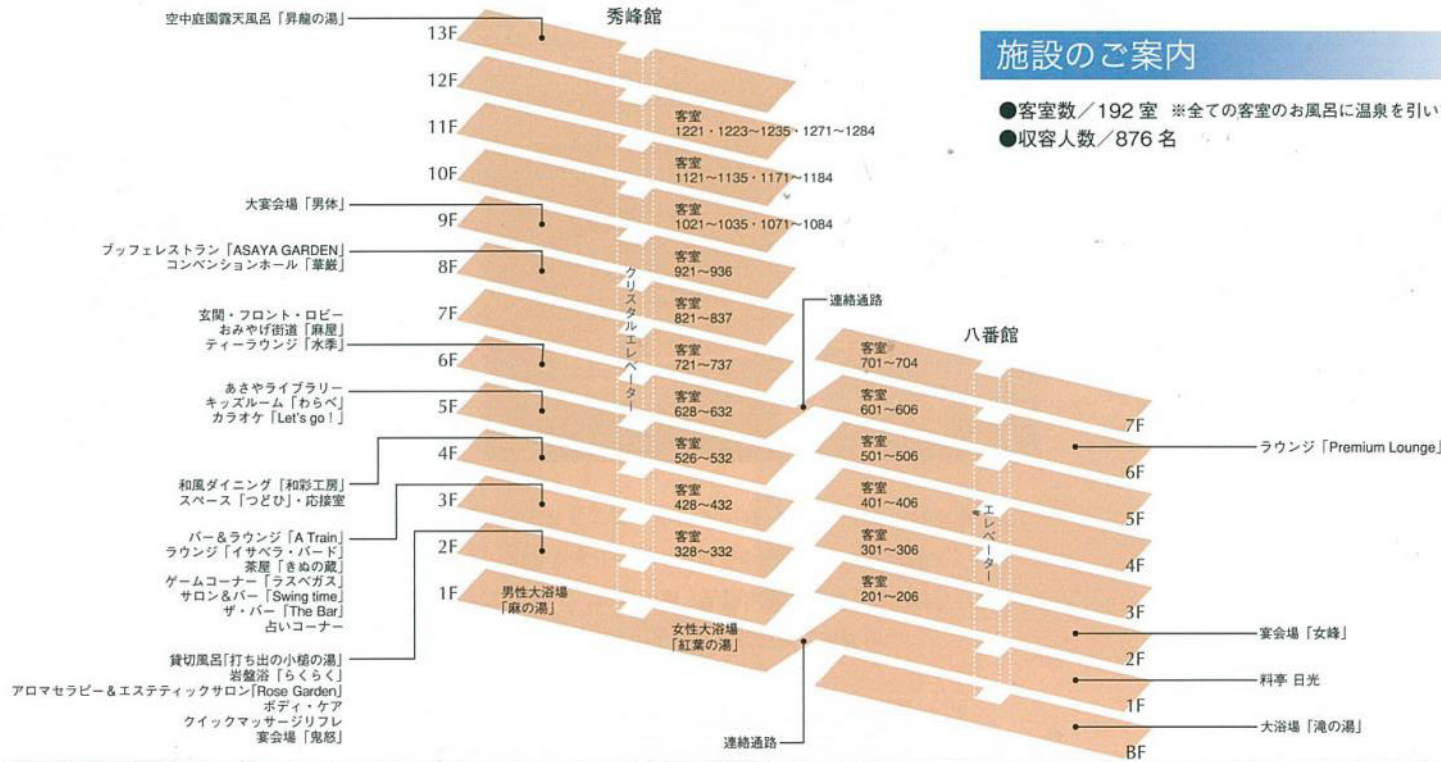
秀峰館

施設のご案内

●客室数／192 室 ※全ての客室のお風呂に温泉を引い
●収容人数／876 名

空中庭園露天風呂「昇龍の湯」
13F
12F
11F 客室 1221・1223~1235・1271~1284
10F 客室 1121~1135・1171~1184
大宴会場「男体」
9F 客室 1021~1035・1071~1084
ブッフェレストラン「ASAYA GARDEN」
コンベンションホール「華厳」
8F 客室 921~936
玄関・フロント・ロビー
おみやげ街道「麻屋」
ティーラウンジ「水季」
7F 客室 821~837
6F 客室 721~737
あさやライブラリー
キッズルーム「わらべ」
カラオケ「Let's go！」
5F 客室 628~632
和風ダイニング「和彩工房」
スペース「つどひ」・応接室
4F 客室 526~532
3F 客室 428~432
バー＆ラウンジ「A Train」
ラウンジ「イサベラ・バード」
茶屋「きぬの蔵」
ゲームコーナー「ラスベガス」
サロン＆バー「Swing time」
ザ・バー「The Bar」
占いコーナー
2F 客室 328~332
1F 男性大浴場「麻の湯」
女性大浴場「紅葉の湯」
貸切風呂「打ち出の小槌の湯」
岩盤浴「らくらく」
アロマセラピー＆エステティックサロン「Rose Garden」
ボディ・ケア
クイックマッサージリフレ
宴会場「鬼怒」

クリスタルエレベーター

連絡通路

八番館
客室 701~704
7F 客室 601~606
6F 客室 501~506
ラウンジ「Premium Lounge」
5F 客室 401~406
4F 客室 301~306
3F 客室 201~206
エレベーター
宴会場「女峰」
2F
料亭 日光
1F
大浴場「滝の湯」
BF

連絡通路